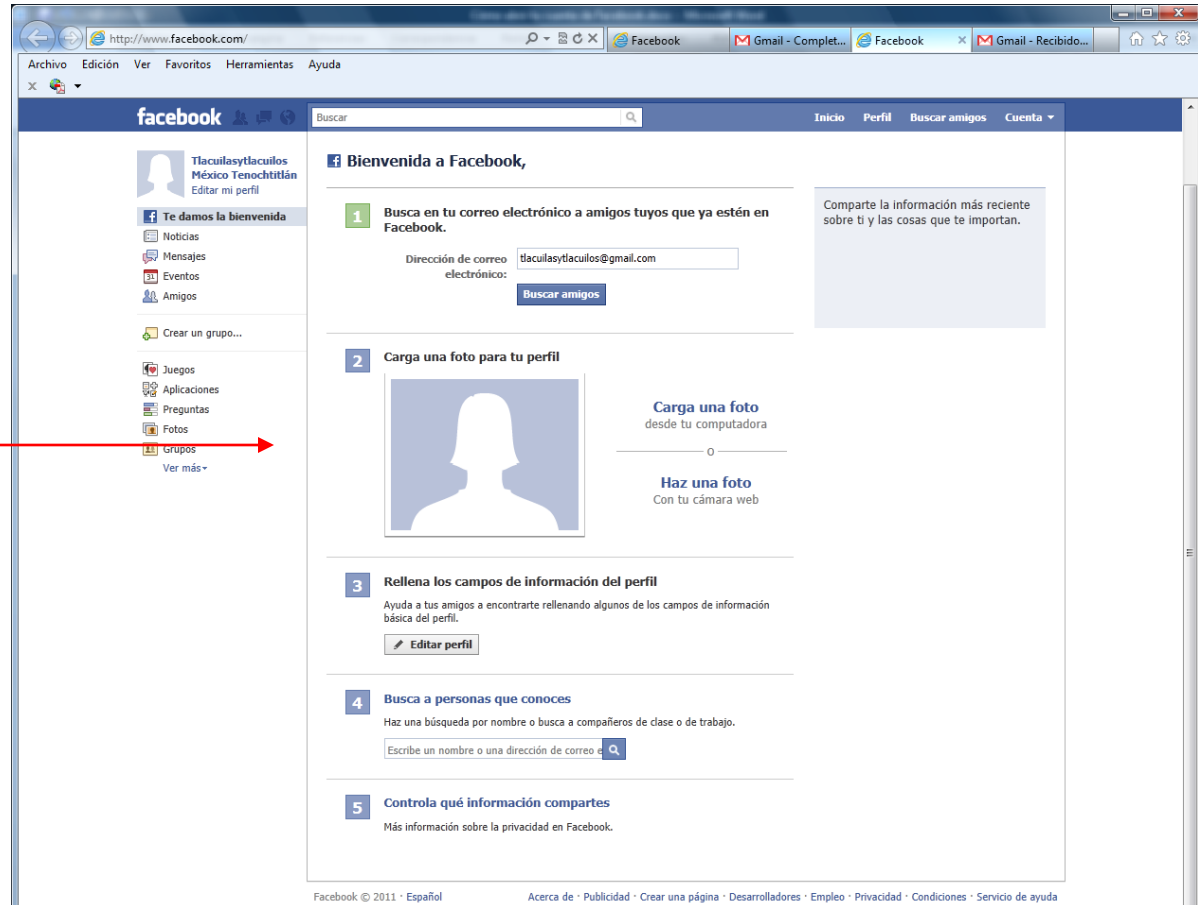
http://www.facebook.com/

Facebook

Gmail - Complet...

Facebook

Gmail - Recibido...

Archivo Edición Ver Favoritos Herramientas Ayuda

facebook

Buscar

Inicio Perfil Buscar amigos Cuenta

Tlacuilasytlacuilos México Tenochtitlán
Editar mi perfil

Te damos la bienvenida
Noticias
Mensajes
Eventos
Amigos

Crear un grupo...

Juegos
Aplicaciones
Preguntas
Fotos
Grupos
Ver más

Bienvenida a Facebook,

1 Busca en tu correo electrónico a amigos tuyos que ya estén en Facebook.

Dirección de correo electrónico: tlacuilasytlacuilos@gmail.com

Buscar amigos

2 Carga una foto para tu perfil

Carga una foto
desde tu computadora

o

Haz una foto
Con tu cámara web

3 Rellena los campos de información del perfil

Ayuda a tus amigos a encontrarte rellenando algunos de los campos de información básica del perfil.

Editar perfil

4 Busca a personas que conoces

Haz una búsqueda por nombre o busca a compañeros de clase o de trabajo.

Escribe un nombre o una dirección de correo e

5 Controla qué información compartes

Más información sobre la privacidad en Facebook.

Comparte la información más reciente sobre ti y las cosas que te importan.

Facebook © 2011 · Español

Acerca de · Publicidad · Crear una página · Desarrolladores · Empleo · Privacidad · Condiciones · Servicio de ayuda